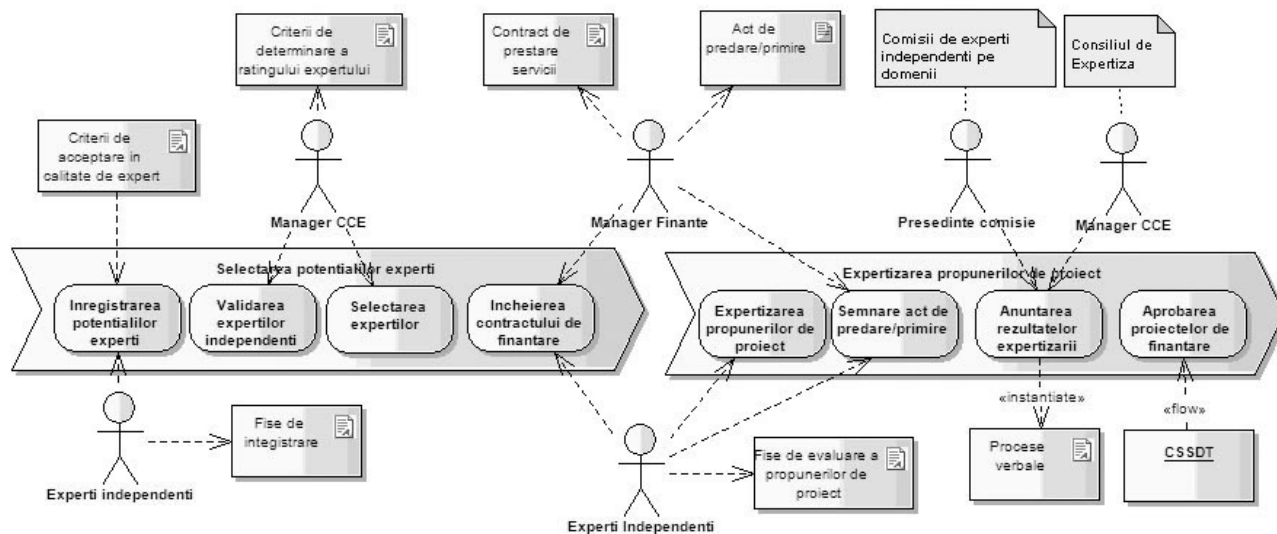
Criterii de determinare a ratingului expertului

Contract de prestare servicii

Act de predare/primire

Comisii de experti independenti pe domenii

Consiliul de Expertiza

Criterii de acceptare in calitate de expert

Manager CCE

Manager Finante

Presedinte comisie

Manager CCE

Selectarea potentialilor experti

Inregistrarea potentialilor experti

Validarea expertilor independenti

Selectarea expertilor

Incheierea contractului de finantare

Expertizarea propunerilor de proiect

Expertizarea propunerilor de proiect

Semnare act de predare/primire

Anuntarea rezultatelor expertizarii

Aprobarea proiectelor de finantare

«instantiate»

«flow»

Fise de integistrare

Experti independenti

Fise de evaluare a propunerilor de proiect

Experti Independenti

Procese verbale

CSSDT